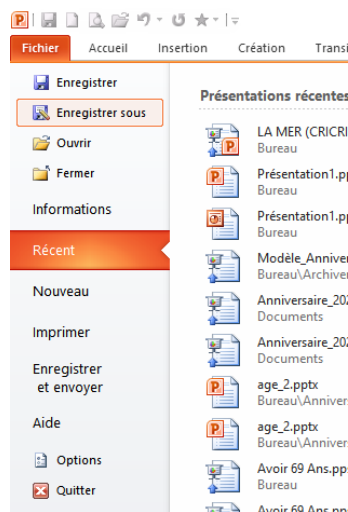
Fichier Accueil Insertion Création Transi

Enregistrer
Enregistrer sous
Ouvrir
Fermer
Informations
Récent
Nouveau
Imprimer
Enregistrer et envoyer
Aide
Options
Quitter

Présentations récentes

LA MER (CRICRI
Bureau
Présentation1.pp
Bureau
Présentation1.pp
Bureau
Modèle_Anniver
Bureau\Archive
Anniversaire_20
Documents
Anniversaire_20
Documents
age_2.pptx
Bureau\Annive
age_2.pptx
Bureau\Annive
Avoir 69 Ans.ppt
Bureau
Avoir 69 Ans.ppt